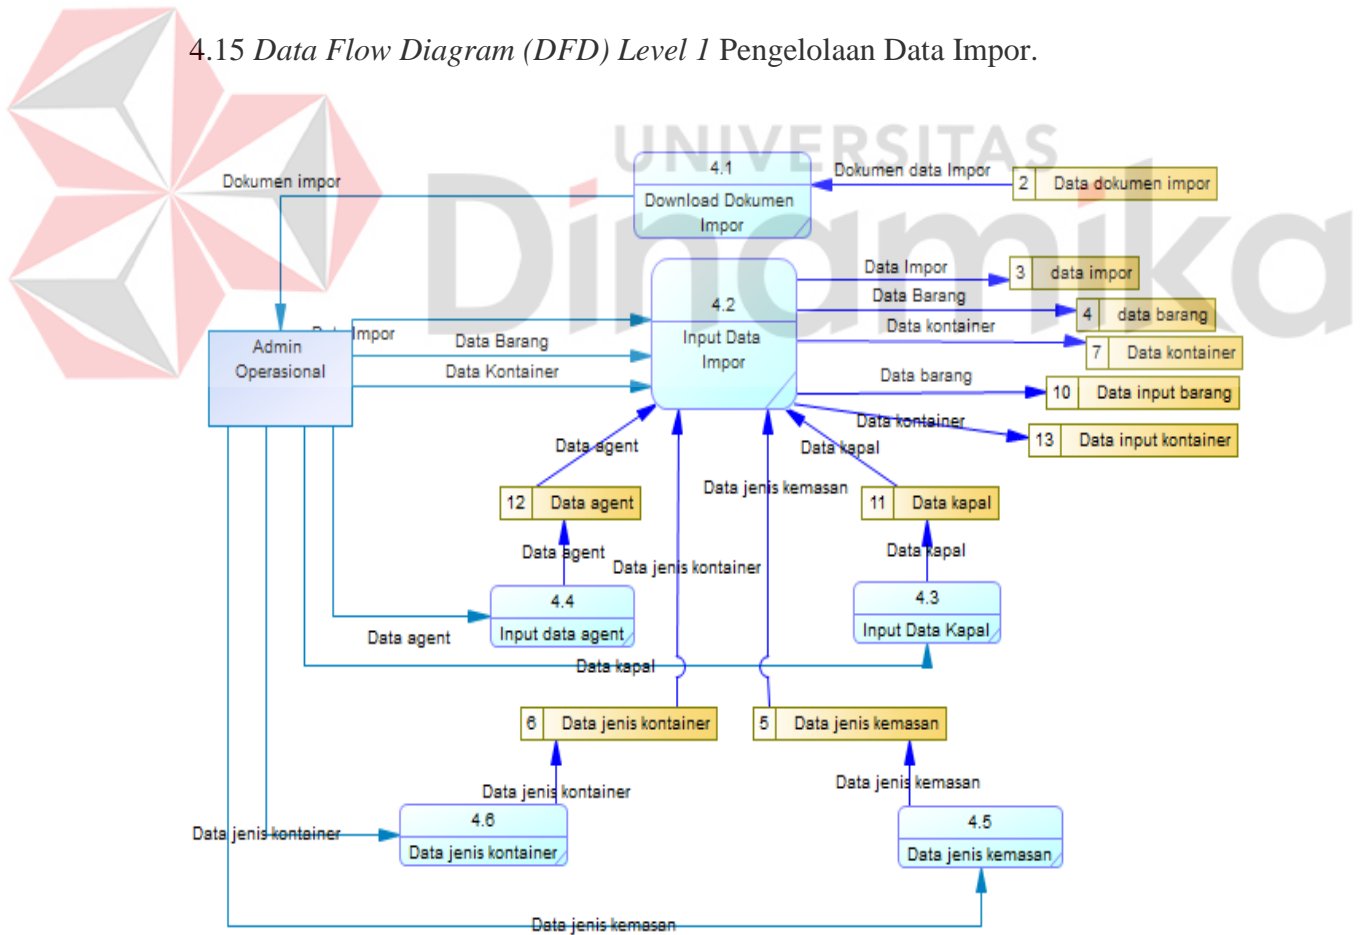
4.15 *Data Flow Diagram (DFD) Level 1* Pengelolaan Data Impor.

UNIVERSITAS
Dinamika

4.1
Download Dokumen Impor

Dokumen data Impor

2 Data dokumen impor

Dokumen impor

4.2
Input Data Impor

Data Impor
3 data impor

Data Barang
4 data barang

Data kontainer
7 Data kontainer

Data barang
10 Data input barang

Data kontainer
13 Data input kontainer

Admin Operasional

Data Impor
Data Barang
Data Kontainer

Data agent
12 Data agent

Data jenis kemasan

Data kapal
11 Data kapal

Data agent
Data jenis kontainer

Data kapal

4.4
Input data agent

4.3
Input Data Kapal

Data agent

Data kapal

6 Data jenis kontainer

5 Data jenis kemasan

Data jenis kontainer

Data jenis kemasan

Data jenis kontainer

4.6
Data jenis kontainer

4.5
Data jenis kemasan

Data jenis kemasan